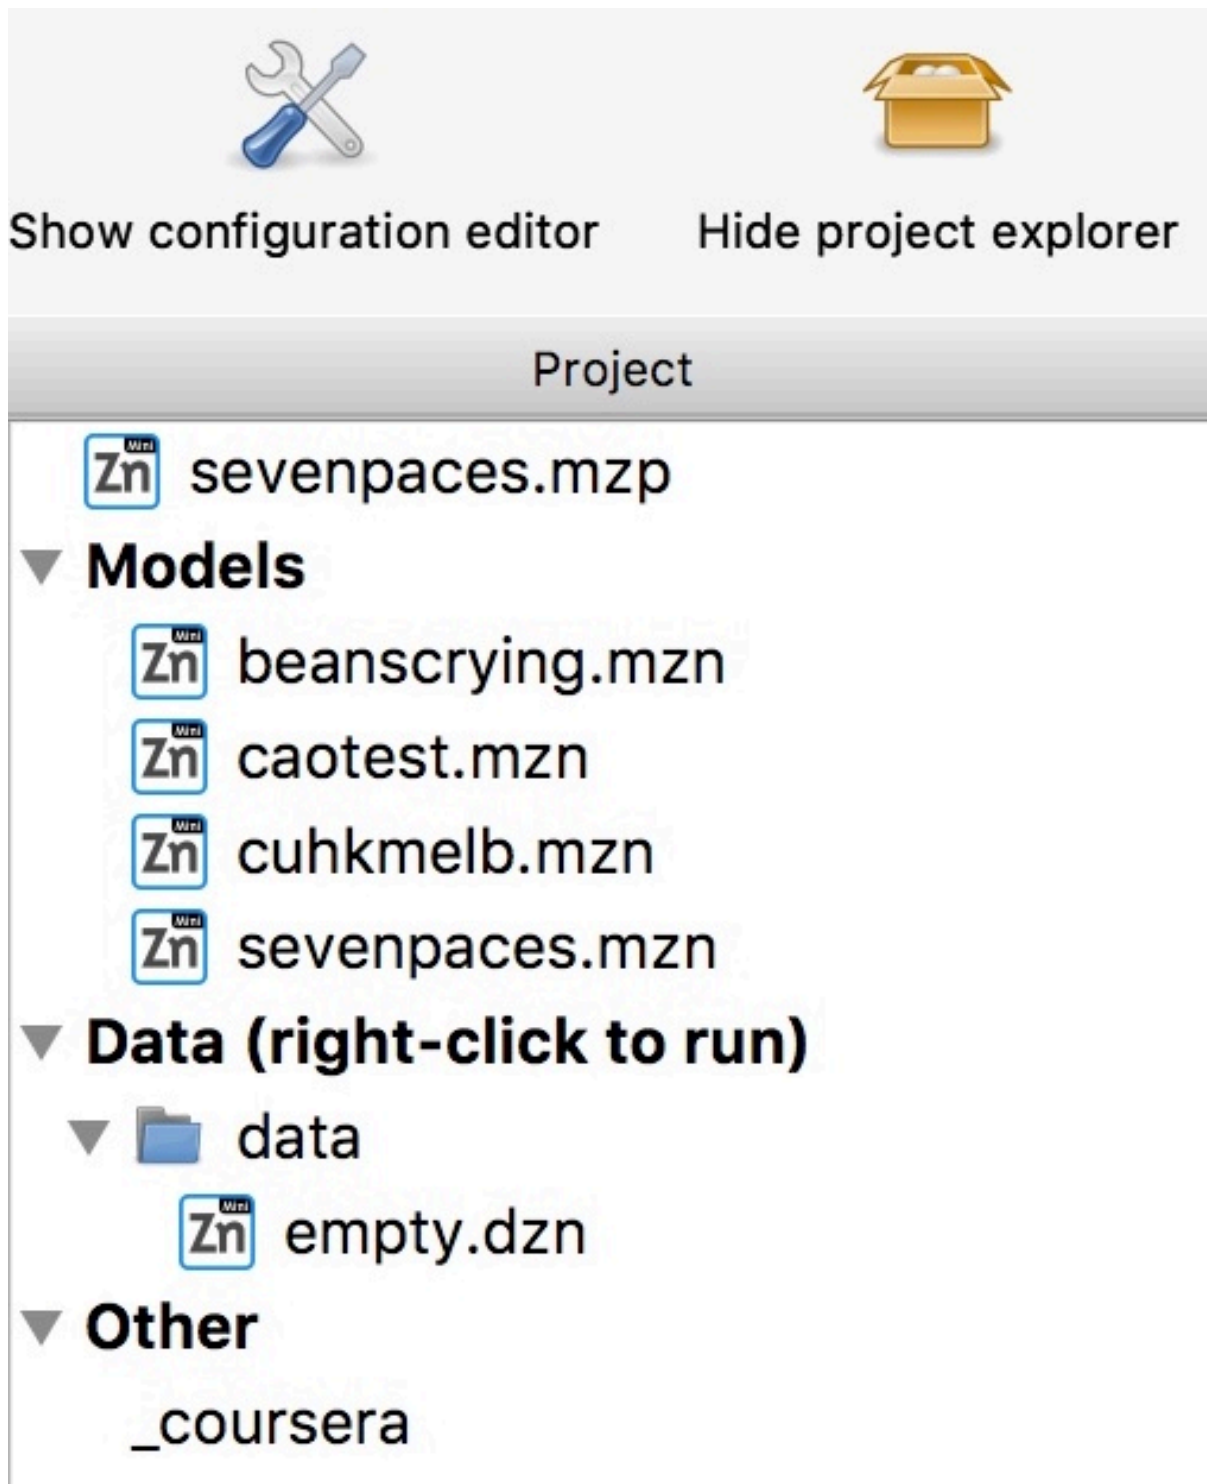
Show configuration editor
Hide project explorer

Project

Mini Zn sevenpaces.mzp

Models

Mini Zn beanscrying.mzn

Mini Zn caotest.mzn

Mini Zn cuhkmelb.mzn

Mini Zn sevenpaces.mzn

Data (right-click to run)

data

Mini Zn empty.dzn

Other

_coursera